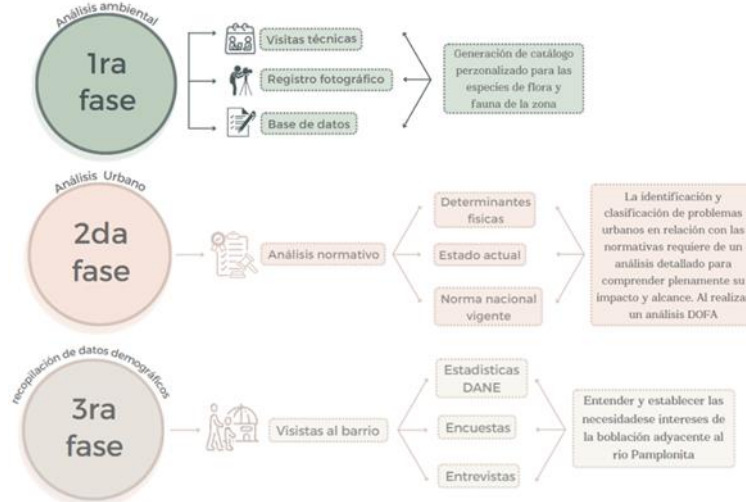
Análisis ambiental

1ra fase

Visitas técnicas

Registro fotográfico

Base de datos

Generación de catálogo perzonalizado para las especies de flora y fauna de la zona

Análisis Urbano

2da fase

Análisis normativo

Determinantes fisicas

Estado actual

Norma nacional vigente

La identificación y clasificación de problemas urbanos en relación con las normativas requiere de un análisis detallado para comprender plenamente su impacto y alcance. Al realiza un análisis DOFA

recopilación de datos demográficos

3ra fase

Visistas al barrio

Estadisticas DANE

Encuestas

Entrevistas

Entender y establecer las necesidadese intereses de la boblación adyacente al rio Pamplonita